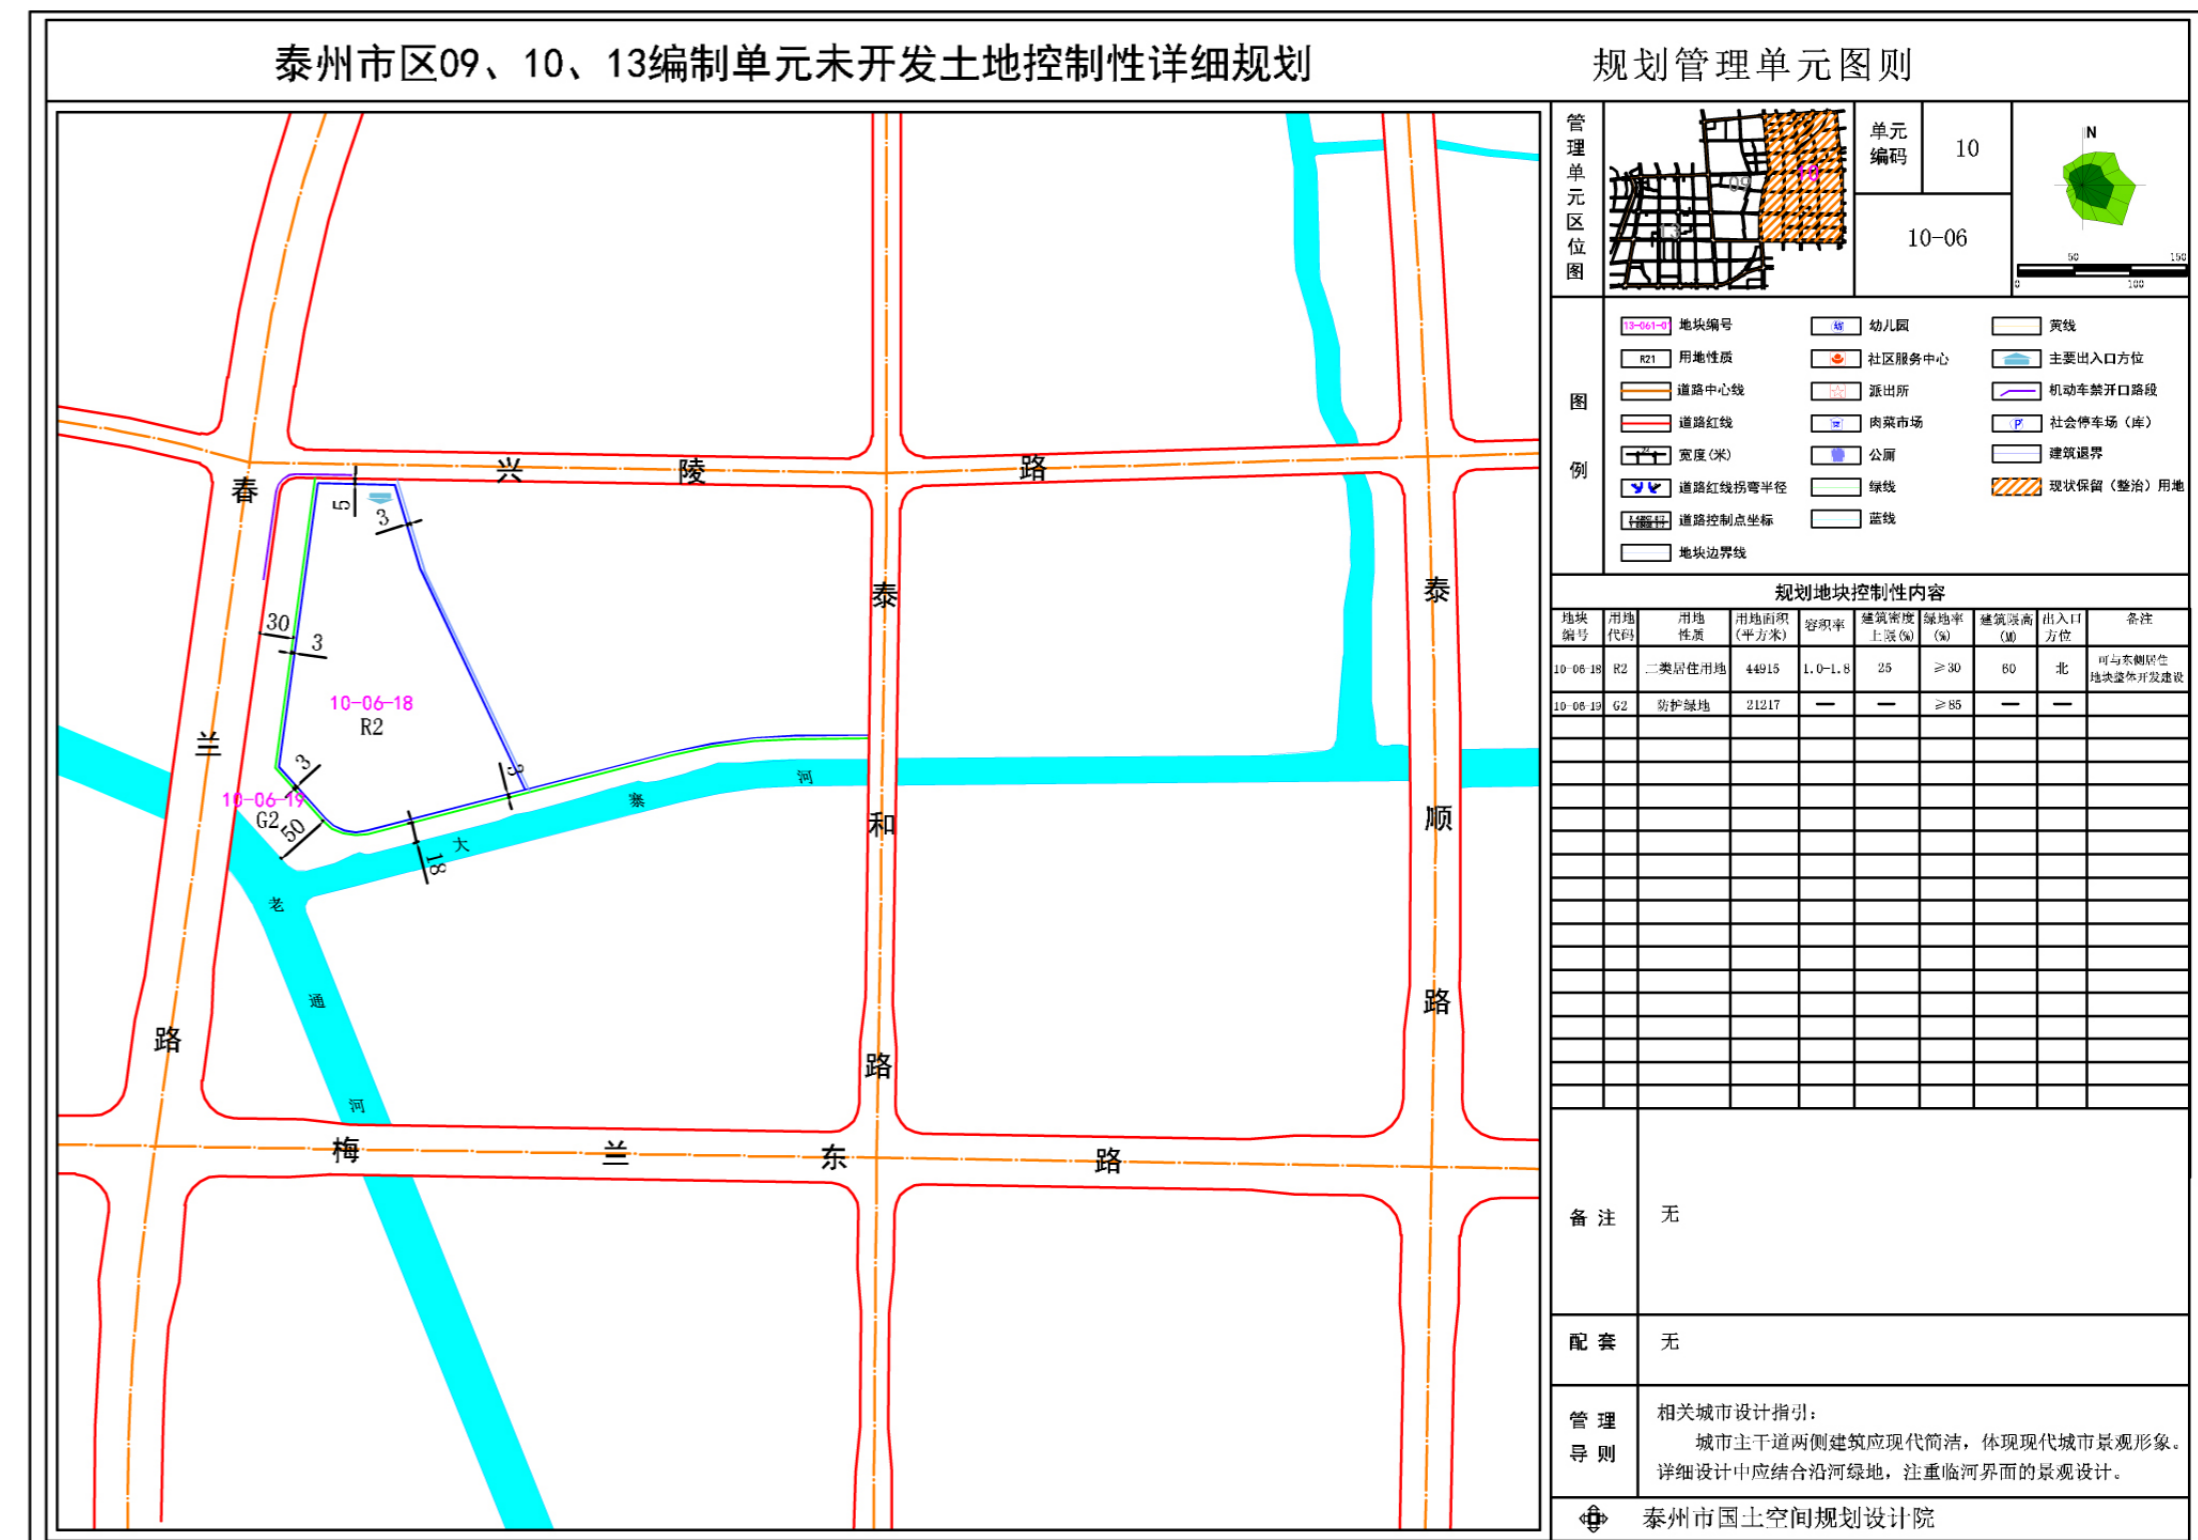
泰州市区09、10、13编制单元未开发土地控制性详细规划

规划管理单元图则

兴 陵 路

春 兰 路

泰 和 路

泰 顺 路

梅 兰 东 路

老 通 河

大 寨 河

10-06-18
R2

10-06-19
G2

5 3 30 3 3 3 50 18

管理单元区位图

09 10 13

单元编码 10

10-06

N

0 50 100 150

图例

| 地块编号 | 幼儿园 | 黄线 |
|---|---|---|
| 用地性质 | 社区服务中心 | 主要出入口方位 |
| 道路中心线 | 派出所 | 机动车禁开口路段 |
| 道路红线 | 肉菜市场 | 社会停车场（库） |
| 宽度(米) | 公厕 | 建筑退界 |
| 道路红线拐弯半径 | 绿线 | 现状保留（整治）用地 |
| 道路控制点坐标 | 蓝线 | |
| 地块边界线 | | |

规划地块控制性内容

| 地块编号 | 用地代码 | 用地性质 | 用地面积(平方米) | 容积率 | 建筑密度上限(%) | 绿地率(%) | 建筑限高(M) | 出入口方位 | 备注 |
|---|---|---|---|---|---|---|---|---|---|
| 10-06-18 | R2 | 二类居住用地 | 44915 | 1.0-1.8 | 25 | ≥30 | 60 | 北 | 可与东侧居住地块整体开发建设 |
| 10-06-19 | G2 | 防护绿地 | 21217 | — | — | ≥85 | — | — | |

备注 无

配套 无

管理导则 相关城市设计指引：
城市主干道两侧建筑应现代简洁，体现现代城市景观形象。详细设计中应结合沿河绿地，注重临河界面的景观设计。

泰州市国土空间规划设计院